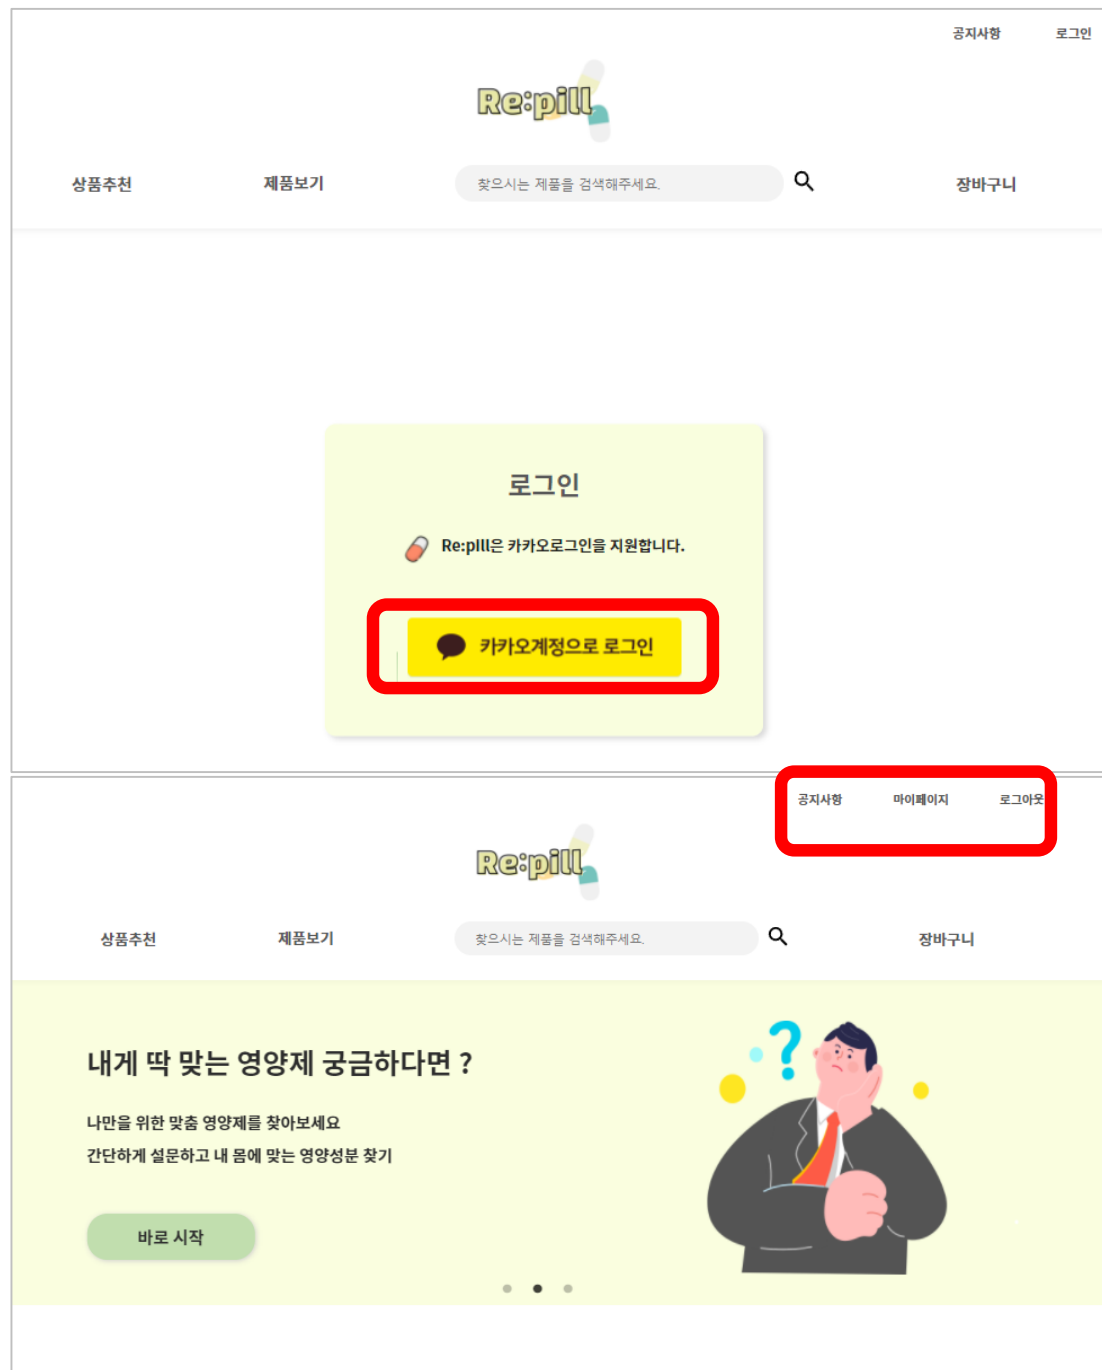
공지사항 로그인

Re:pill

상품추천 제품보기 찾으시는 제품을 검색해주세요. 장바구니

로그인

Re:pill은 카카오로그인을 지원합니다.

카카오계정으로 로그인

공지사항 마이페이지 로그아웃

Re:pill

상품추천 제품보기 찾으시는 제품을 검색해주세요. 장바구니

내게 딱 맞는 영양제 궁금하다면 ?

나만을 위한 맞춤 영양제를 찾아보세요
간단하게 설문하고 내 몸에 맞는 영양성분 찾기

바로 시작